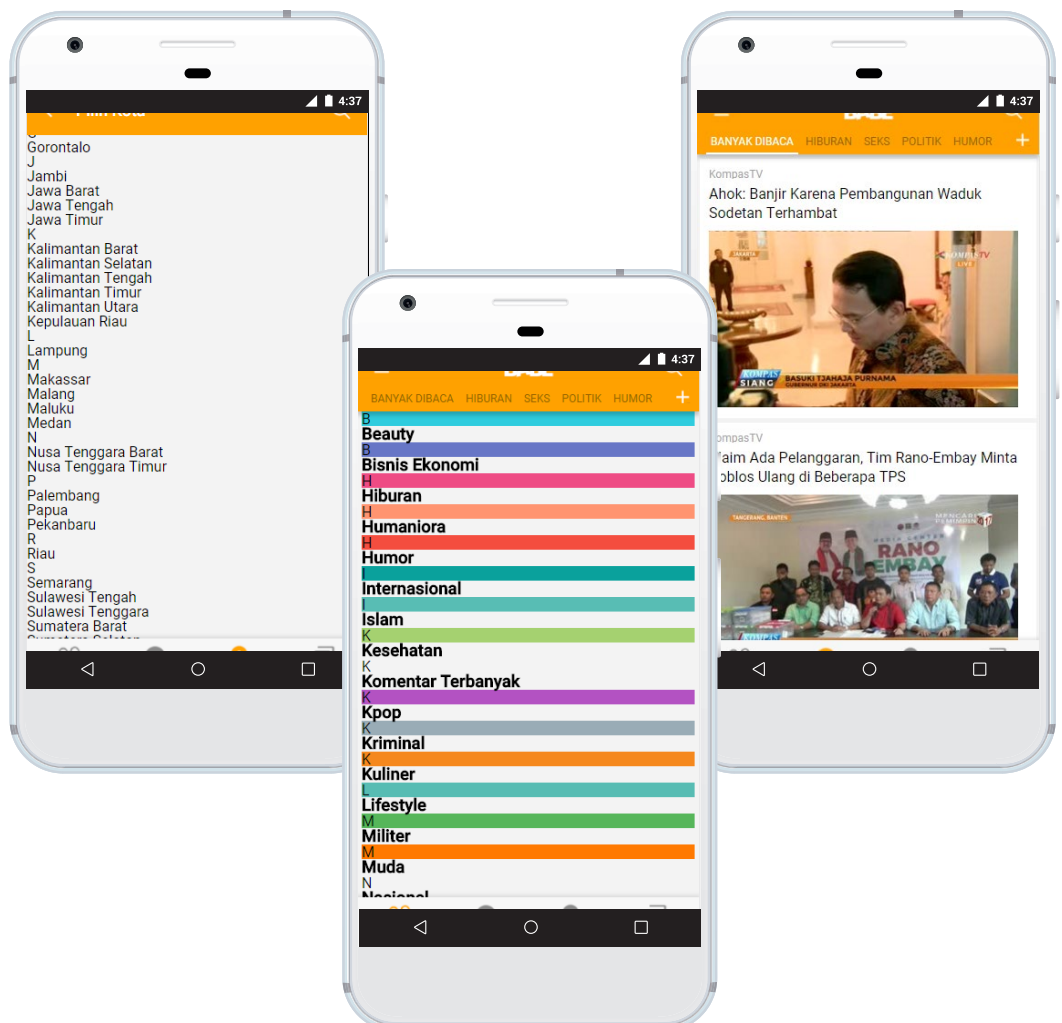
4:37

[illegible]

Gorontalo
J
Jambi
Jawa Barat
Jawa Tengah
Jawa Timur
K
Kalimantan Barat
Kalimantan Selatan
Kalimantan Tengah
Kalimantan Timur
Kalimantan Utara
Kepulauan Riau
L
Lampung
M
Makassar
Malang
Maluku
Medan
N
Nusa Tenggara Barat
Nusa Tenggara Timur
P
Palembang
Papua
Pekanbaru
R
Riau
S
Semarang
Sulawesi Tengah
Sulawesi Tenggara
Sumatera Barat
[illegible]

4:37

BANYAK DIBACA HIBURAN SEKS POLITIK HUMOR +

B
Beauty
B
Bisnis Ekonomi
H
Hiburan
H
Humaniora
H
Humor
I
Internasional
I
Islam
K
Kesehatan
K
Komentar Terbanyak
K
Kpop
K
Kriminal
K
Kuliner
L
Lifestyle
M
Militer
M
Muda
N
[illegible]

4:37

BANYAK DIBACA HIBURAN SEKS POLITIK HUMOR +

KompasTV
Ahok: Banjir Karena Pembangunan Waduk Sodetan Terhambat

KOMPAS SIANG BASUKI TJAHAJA PURNAMA

KompasTV
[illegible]aim Ada Pelanggaran, Tim Rano-Embay Minta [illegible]oblos Ulang di Beberapa TPS

TANGERANG, BANTEN RANO EMBAY